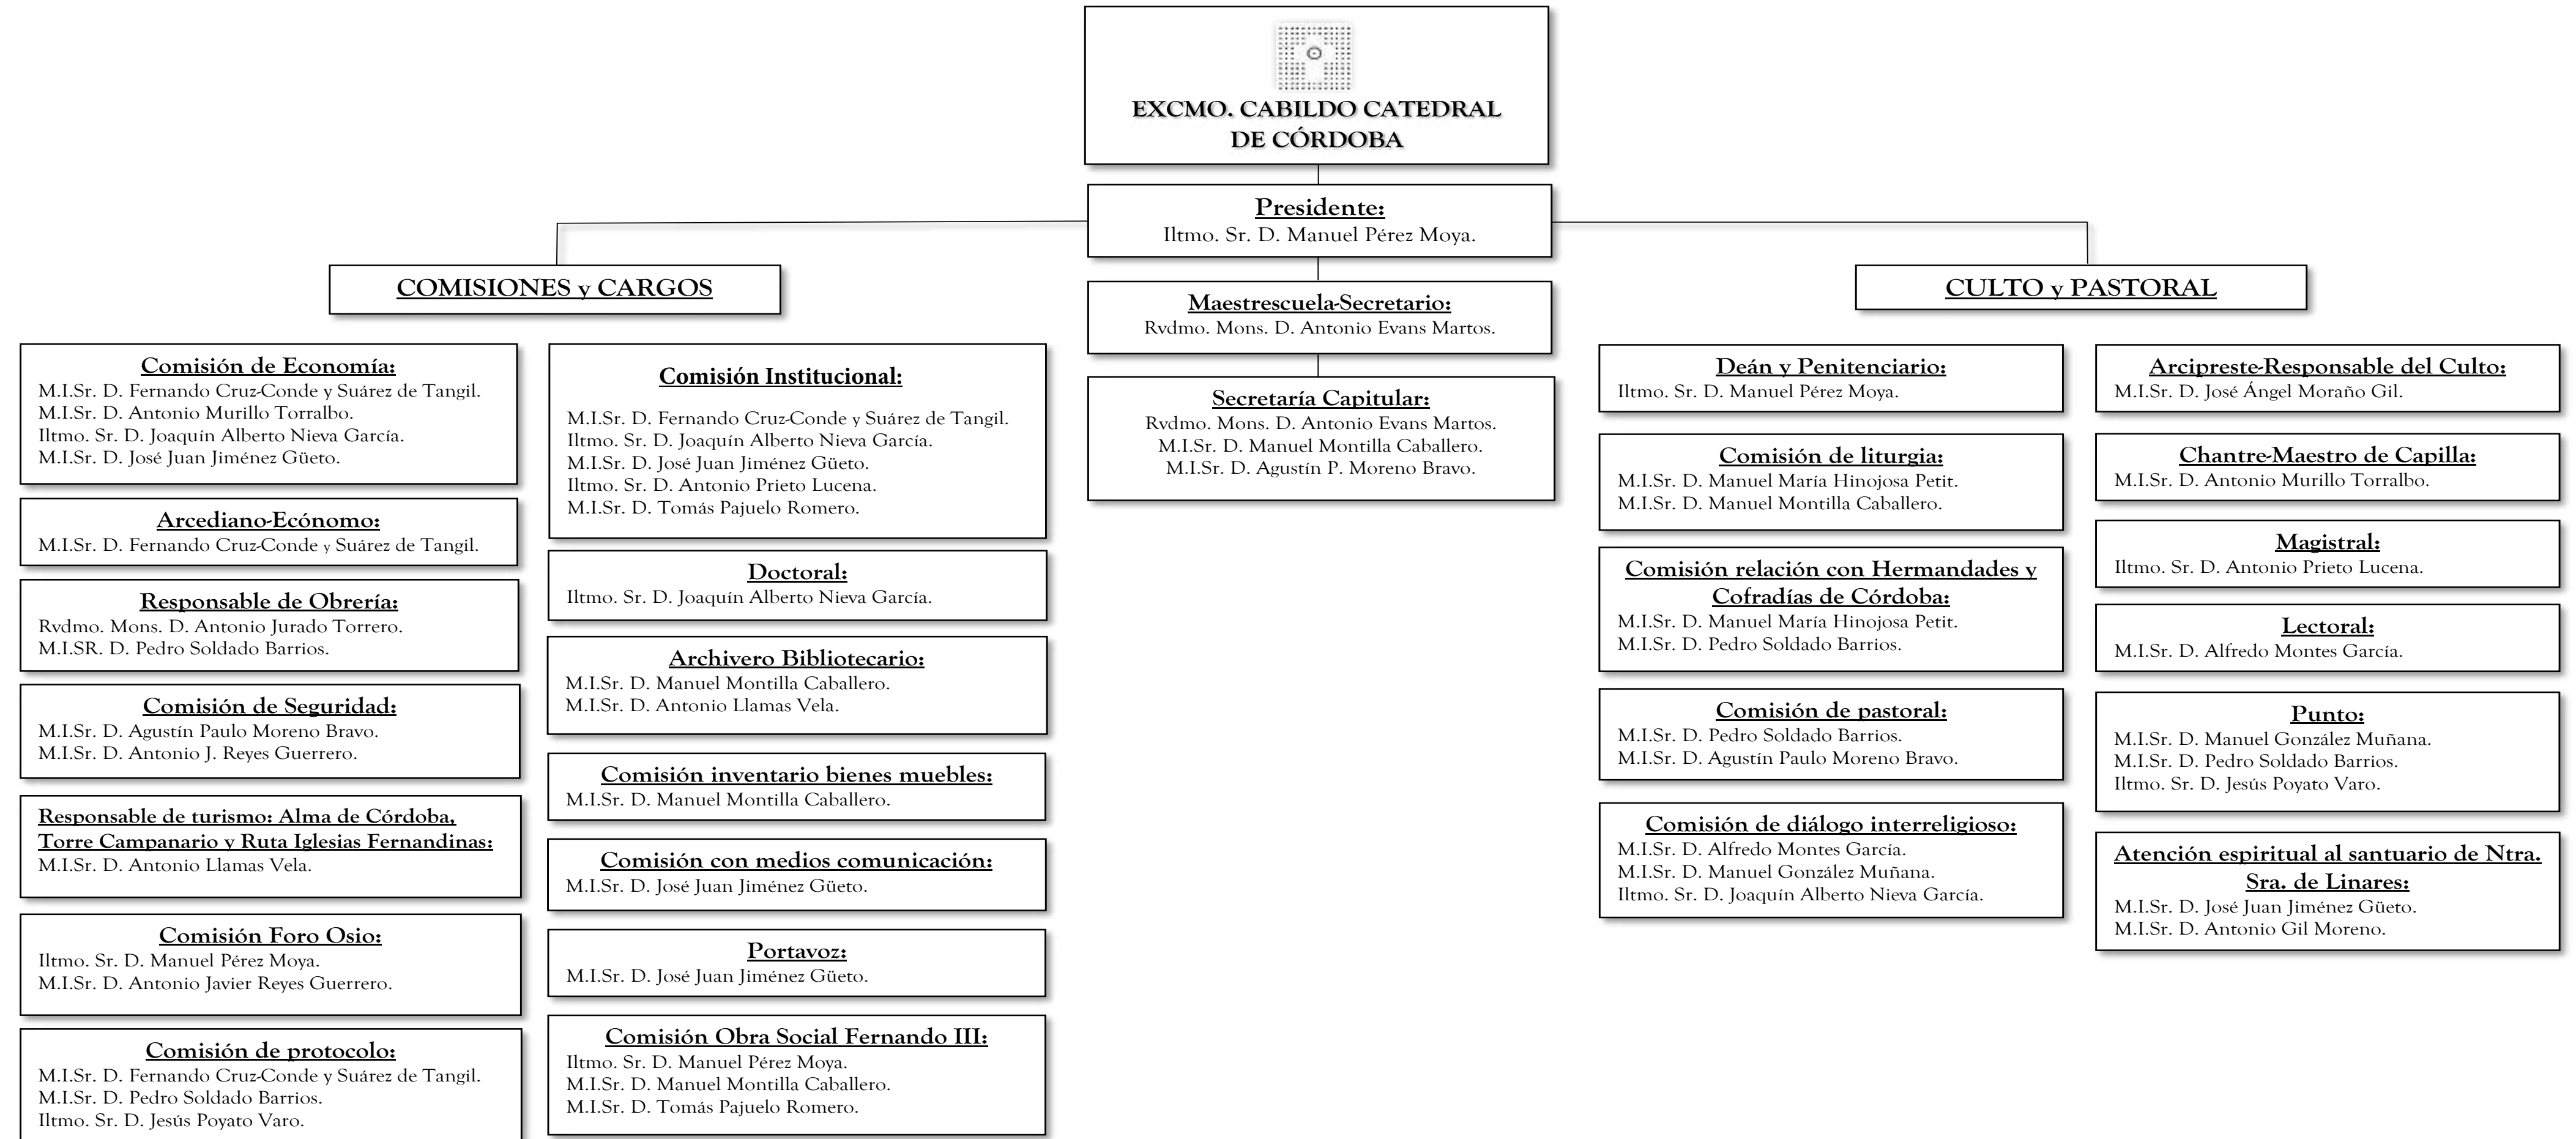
EXCMO. CABILDO CATEDRAL DE CÓRDOBA

Presidente:
Iltmo. Sr. D. Manuel Pérez Moya.

COMISIONES y CARGOS

CULTO y PASTORAL

Maestrescuela-Secretario:
Rvdmo. Mons. D. Antonio Evans Martos.

Secretaría Capitular:
Rvdmo. Mons. D. Antonio Evans Martos.
M.I.Sr. D. Manuel Montilla Caballero.
M.I.Sr. D. Agustín P. Moreno Bravo.

Comisión de Economía:
M.I.Sr. D. Fernando Cruz-Conde y Suárez de Tangil.
M.I.Sr. D. Antonio Murillo Torralbo.
Iltmo. Sr. D. Joaquín Alberto Nieva García.
M.I.Sr. D. José Juan Jiménez Güeto.

Arcediano-Ecónomo:
M.I.Sr. D. Fernando Cruz-Conde y Suárez de Tangil.

Responsable de Obrería:
Rvdmo. Mons. D. Antonio Jurado Torrero.
M.I.SR. D. Pedro Soldado Barrios.

Comisión de Seguridad:
M.I.Sr. D. Agustín Paulo Moreno Bravo.
M.I.Sr. D. Antonio J. Reyes Guerrero.

Responsable de turismo: Alma de Córdoba, Torre Campanario y Ruta Iglesias Fernandinas:
M.I.Sr. D. Antonio Llamas Vela.

Comisión Foro Osio:
Iltmo. Sr. D. Manuel Pérez Moya.
M.I.Sr. D. Antonio Javier Reyes Guerrero.

Comisión de protocolo:
M.I.Sr. D. Fernando Cruz-Conde y Suárez de Tangil.
M.I.Sr. D. Pedro Soldado Barrios.
Iltmo. Sr. D. Jesús Poyato Varo.

Comisión Institucional:
M.I.Sr. D. Fernando Cruz-Conde y Suárez de Tangil.
Iltmo. Sr. D. Joaquín Alberto Nieva García.
M.I.Sr. D. José Juan Jiménez Güeto.
Iltmo. Sr. D. Antonio Prieto Lucena.
M.I.Sr. D. Tomás Pajuelo Romero.

Doctoral:
Iltmo. Sr. D. Joaquín Alberto Nieva García.

Archivero Bibliotecario:
M.I.Sr. D. Manuel Montilla Caballero.
M.I.Sr. D. Antonio Llamas Vela.

Comisión inventario bienes muebles:
M.I.Sr. D. Manuel Montilla Caballero.

Comisión con medios comunicación:
M.I.Sr. D. José Juan Jiménez Güeto.

Portavoz:
M.I.Sr. D. José Juan Jiménez Güeto.

Comisión Obra Social Fernando III:
Iltmo. Sr. D. Manuel Pérez Moya.
M.I.Sr. D. Manuel Montilla Caballero.
M.I.Sr. D. Tomás Pajuelo Romero.

Deán y Penitenciario:
Iltmo. Sr. D. Manuel Pérez Moya.

Comisión de liturgia:
M.I.Sr. D. Manuel María Hinojosa Petit.
M.I.Sr. D. Manuel Montilla Caballero.

Comisión relación con Hermandades y Cofradías de Córdoba:
M.I.Sr. D. Manuel María Hinojosa Petit.
M.I.Sr. D. Pedro Soldado Barrios.

Comisión de pastoral:
M.I.Sr. D. Pedro Soldado Barrios.
M.I.Sr. D. Agustín Paulo Moreno Bravo.

Comisión de diálogo interreligioso:
M.I.Sr. D. Alfredo Montes García.
M.I.Sr. D. Manuel González Muñana.
Iltmo. Sr. D. Joaquín Alberto Nieva García.

Arcipreste-Responsable del Culto:
M.I.Sr. D. José Ángel Moraño Gil.

Chantre-Maestro de Capilla:
M.I.Sr. D. Antonio Murillo Torralbo.

Magistral:
Iltmo. Sr. D. Antonio Prieto Lucena.

Lectoral:
M.I.Sr. D. Alfredo Montes García.

Punto:
M.I.Sr. D. Manuel González Muñana.
M.I.Sr. D. Pedro Soldado Barrios.
Iltmo. Sr. D. Jesús Poyato Varo.

Atención espiritual al santuario de Ntra. Sra. de Linares:
M.I.Sr. D. José Juan Jiménez Güeto.
M.I.Sr. D. Antonio Gil Moreno.